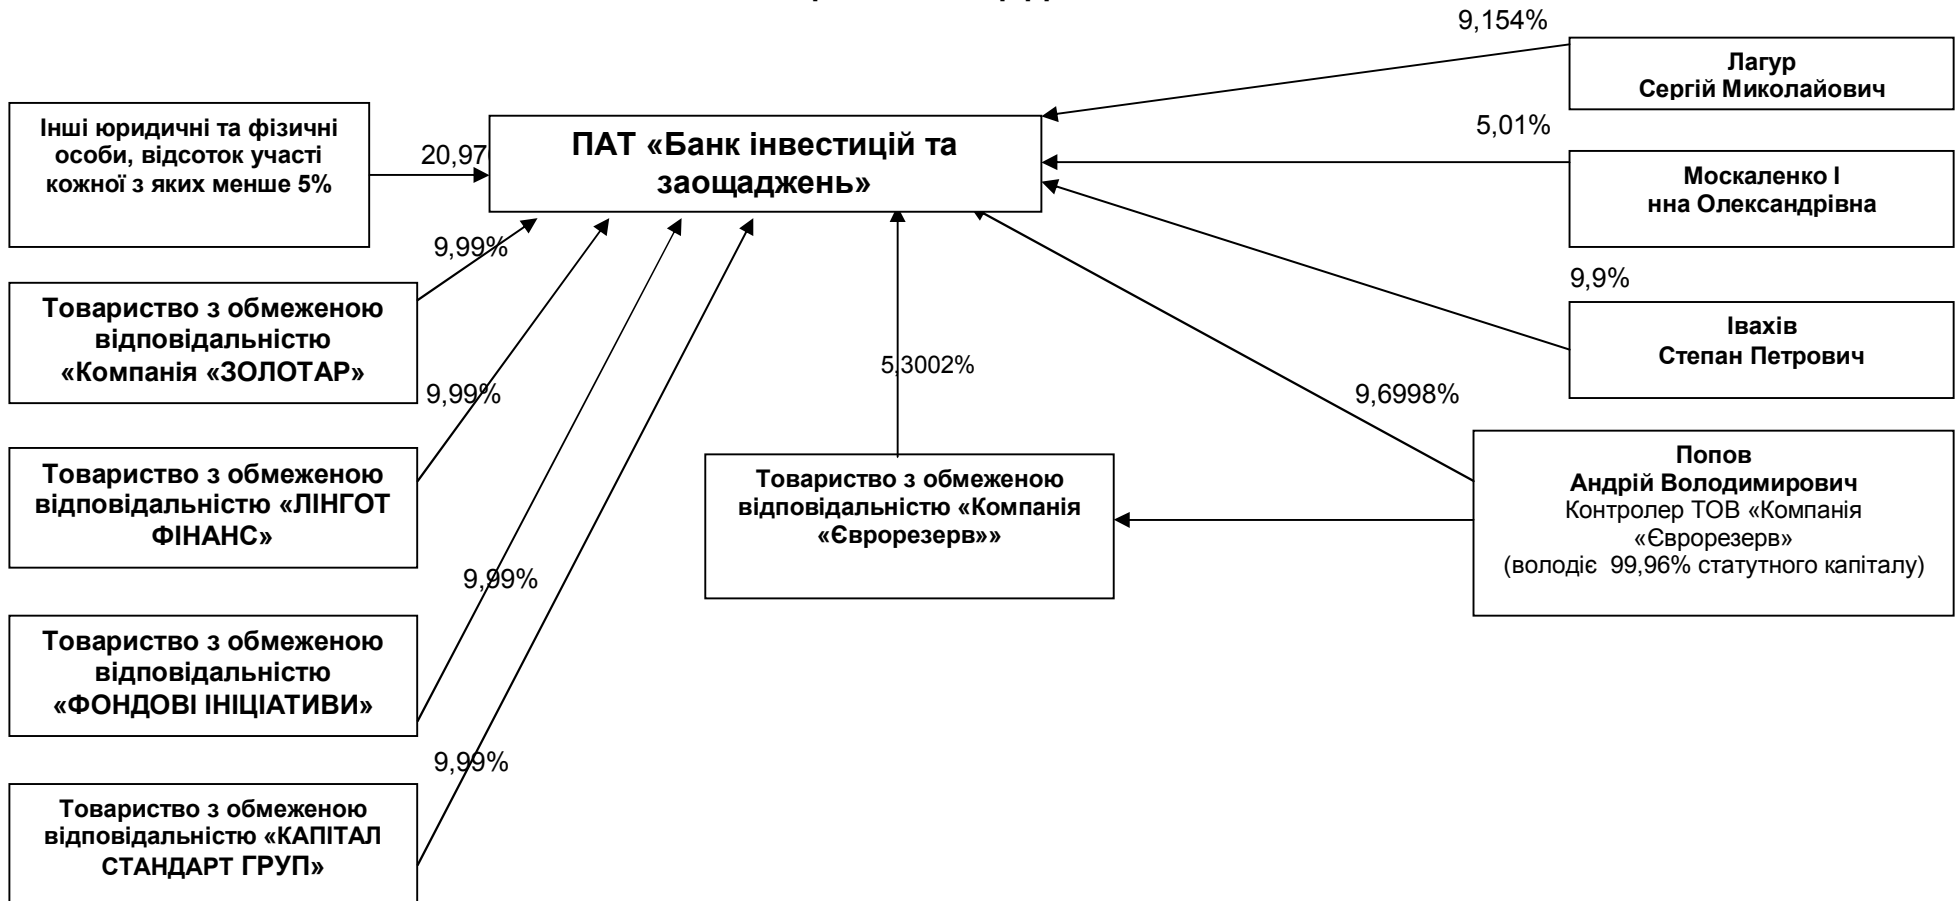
ПАТ «Банк інвестицій та заощаджень»

Інші юридичні та фізичні особи, відсоток участі кожної з яких менше 5%

20,97

9,99%

Товариство з обмеженою відповідальністю «Компанія «ЗОЛОТАР»

9,99%

Товариство з обмеженою відповідальністю «ЛІНГОТ ФІНАНС»

9,99%

Товариство з обмеженою відповідальністю «ФОНДОВІ ІНІЦІАТИВИ»

9,99%

Товариство з обмеженою відповідальністю «КАПІТАЛ СТАНДАРТ ГРУП»

9,154%

Лагур Сергій Миколайович

5,01%

Москаленко І нна Олександрівна

9,9%

Івахів Степан Петрович

5,3002%

9,6998%

Товариство з обмеженою відповідальністю «Компанія «Єврорезерв»»

Попов Андрій Володимирович
Контролер ТОВ «Компанія «Єврорезерв»
(володіє 99,96% статутного капіталу)